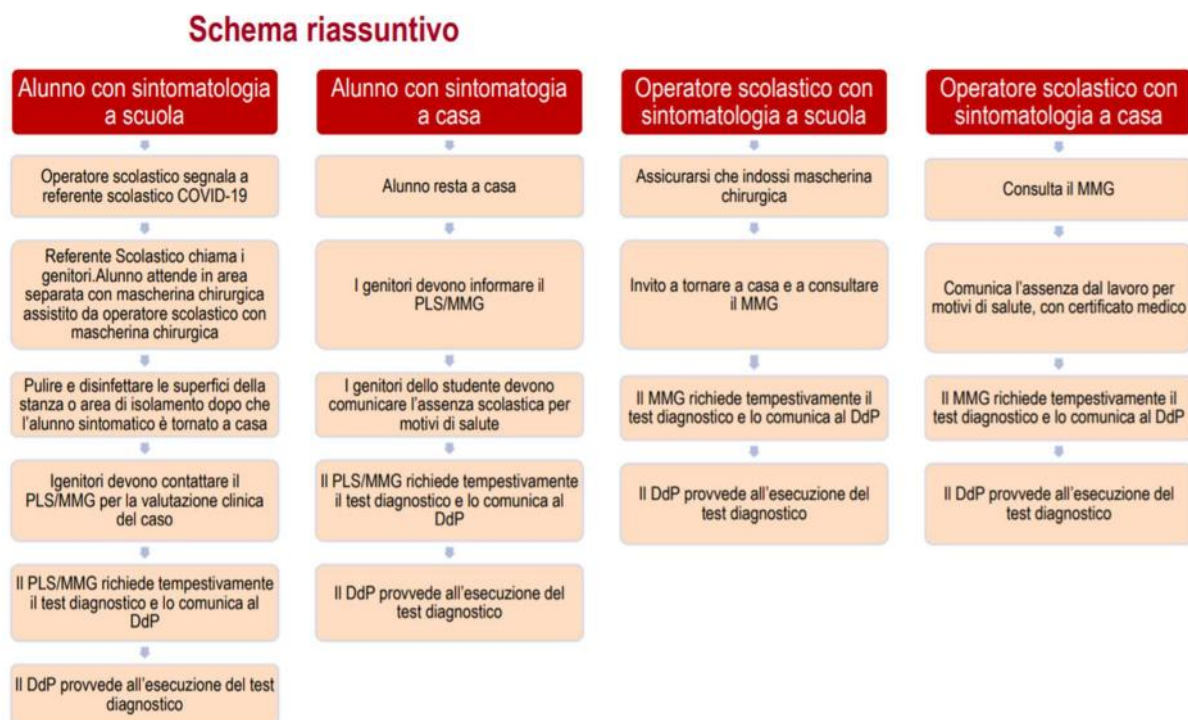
Schema riassuntivo

Alunno con sintomatologia a scuola

Operatore scolastico segnala a referente scolastico COVID-19

Referente Scolastico chiama i genitori.Alunno attende in area separata con mascherina chirurgica assistito da operatore scolastico con mascherina chirurgica

Pulire e disinfettare le superfici della stanza o area di isolamento dopo che l'alunno sintomatico è tornato a casa

Igenitori devono contattare il PLS/MMG per la valutazione clinica del caso

Il PLS/MMG richiede tempestivamente il test diagnostico e lo comunica al DdP

Il DdP provvede all'esecuzione del test diagnostico

Alunno con sintomatogia a casa

Alunno resta a casa

I genitori devono informare il PLS/MMG

I genitori dello studente devono comunicare l'assenza scolastica per motivi di salute

Il PLS/MMG richiede tempestivamente il test diagnostico e lo comunica al DdP

Il DdP provvede all'esecuzione del test diagnostico

Operatore scolastico con sintomatologia a scuola

Assicurarsi che indossi mascherina chirurgica

Invito a tornare a casa e a consultare il MMG

Il MMG richiede tempestivamente il test diagnostico e lo comunica al DdP

Il DdP provvede all'esecuzione del test diagnostico

Operatore scolastico con sintomatologia a casa

Consulta il MMG

Comunica l'assenza dal lavoro per motivi di salute, con certificato medico

Il MMG richiede tempestivamente il test diagnostico e lo comunica al DdP

Il DdP provvede all'esecuzione del test diagnostico